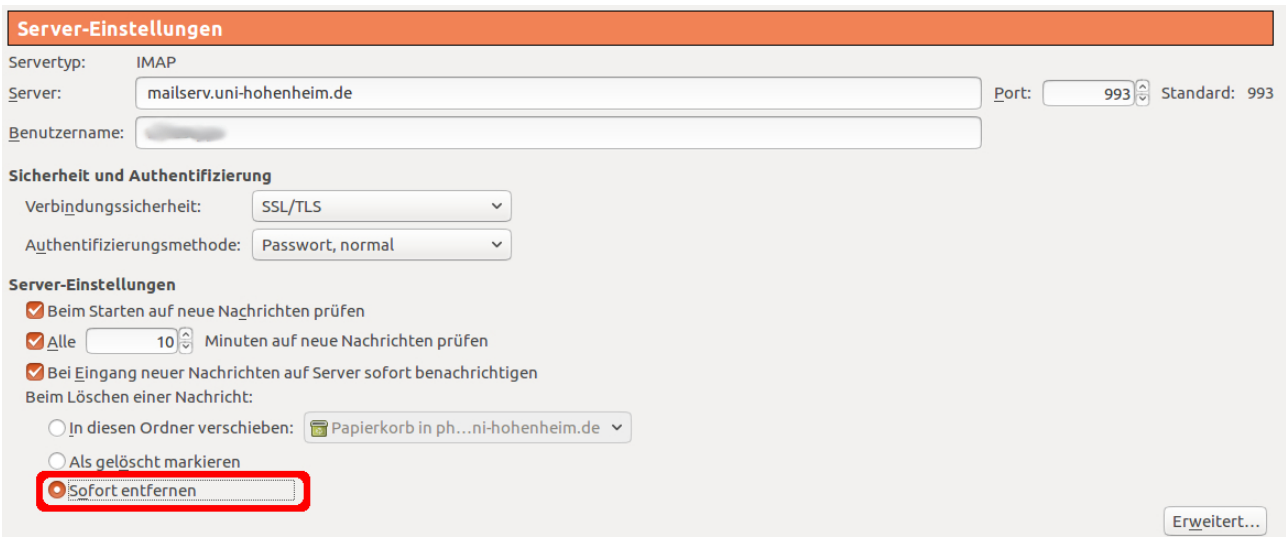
Server-Einstellungen

Servertyp: IMAP

Server: mailserv.uni-hohenheim.de

Port: 993 Standard: 993

Benutzername: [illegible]

Sicherheit und Authentifizierung

Verbindungssicherheit: SSL/TLS

Authentifizierungsmethode: Passwort, normal

Server-Einstellungen

Beim Starten auf neue Nachrichten prüfen

Alle 10 Minuten auf neue Nachrichten prüfen

Bei Eingang neuer Nachrichten auf Server sofort benachrichtigen

Beim Löschen einer Nachricht:

In diesen Ordner verschieben: Papierkorb in ph…ni-hohenheim.de

Als gelöscht markieren

Sofort entfernen

Erweitert...